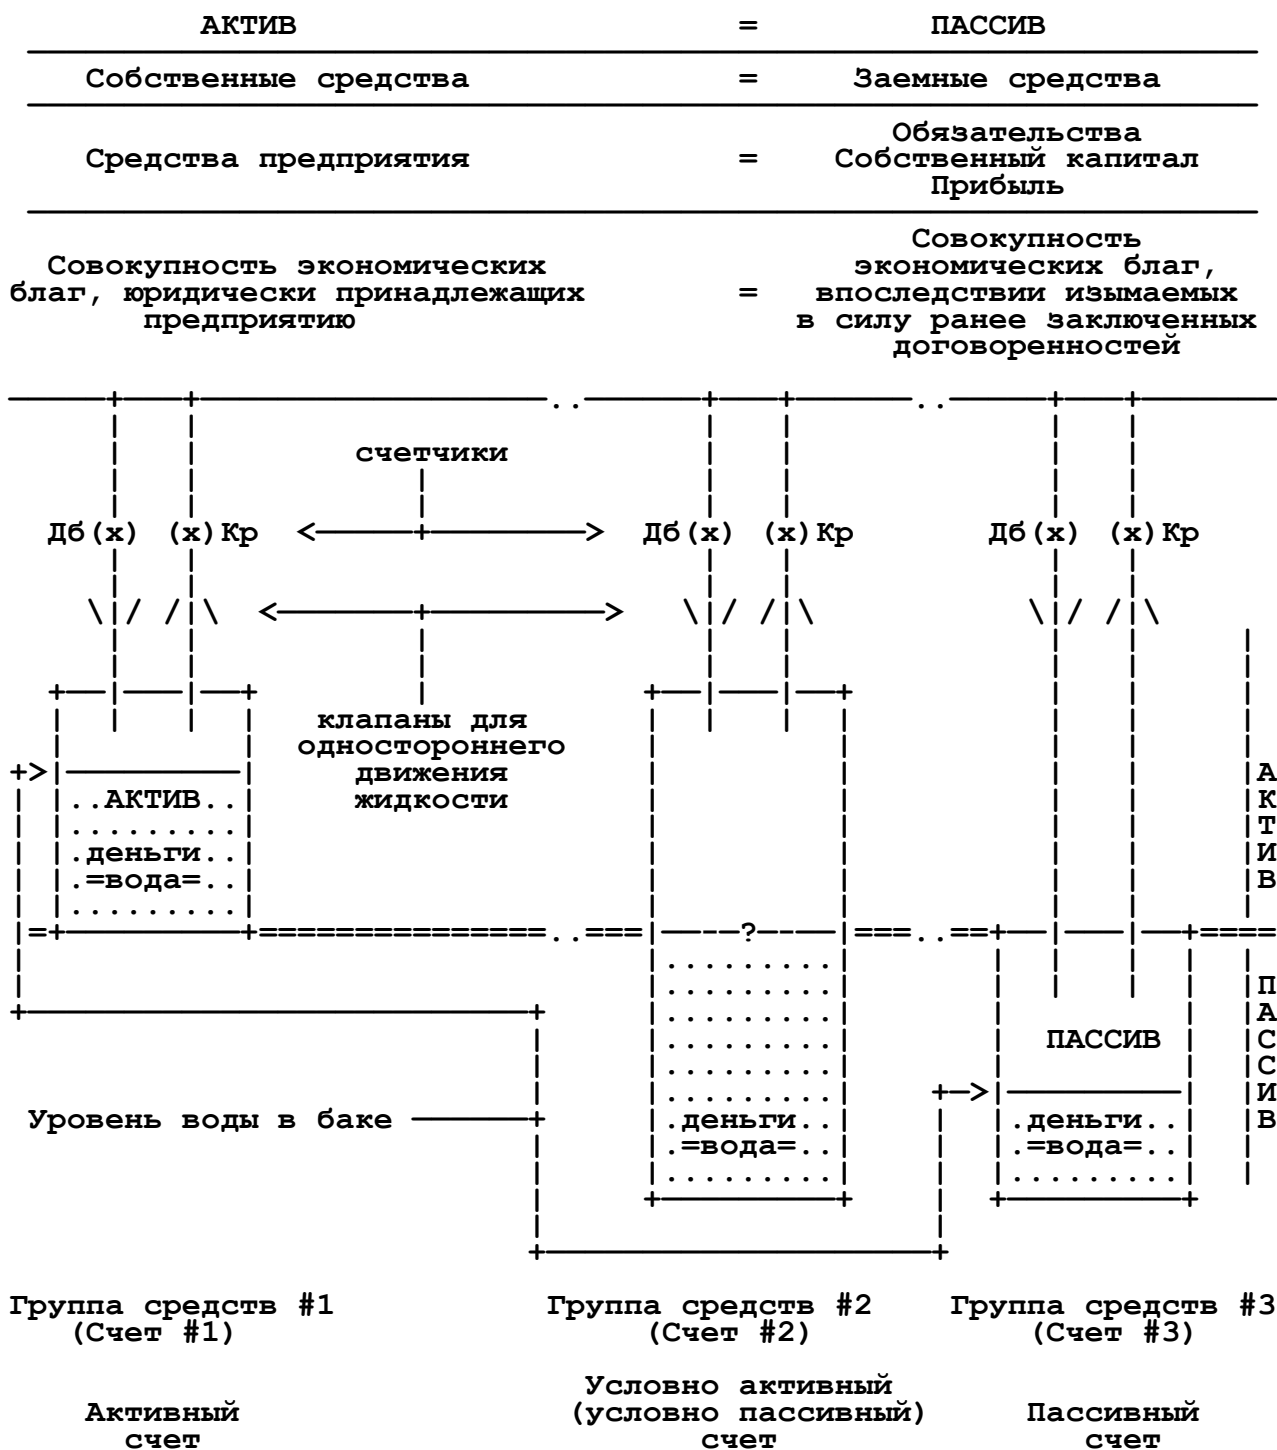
| АКТИВ | = | ПАССИВ |
|---|---|---|
| Собственные средства | = | Заемные средства |
| Средства предприятия | = | Обязательства Собственный капитал Прибыль |
| Совокупность экономических благ, юридически принадлежащих предприятию | = | Совокупность экономических благ, впоследствии изымаемых в силу ранее заключенных договоренностей |

счетчики

Дб(x) (x)Кр

Дб(x) (x)Кр

Дб(x) (x)Кр

клапаны для одностороннего движения жидкости

..АКТИВ..

.деньги..

.=вода=..

?

.деньги..

.=вода=..

ПАССИВ

.деньги..

.=вода=..

А
К
Т
И
В

П
А
С
С
И
В

Уровень воды в баке

Группа средств #1
(Счет #1)

Группа средств #2
(Счет #2)

Группа средств #3
(Счет #3)

Активный
счет

Условно активный
(условно пассивный)
счет

Пассивный
счет